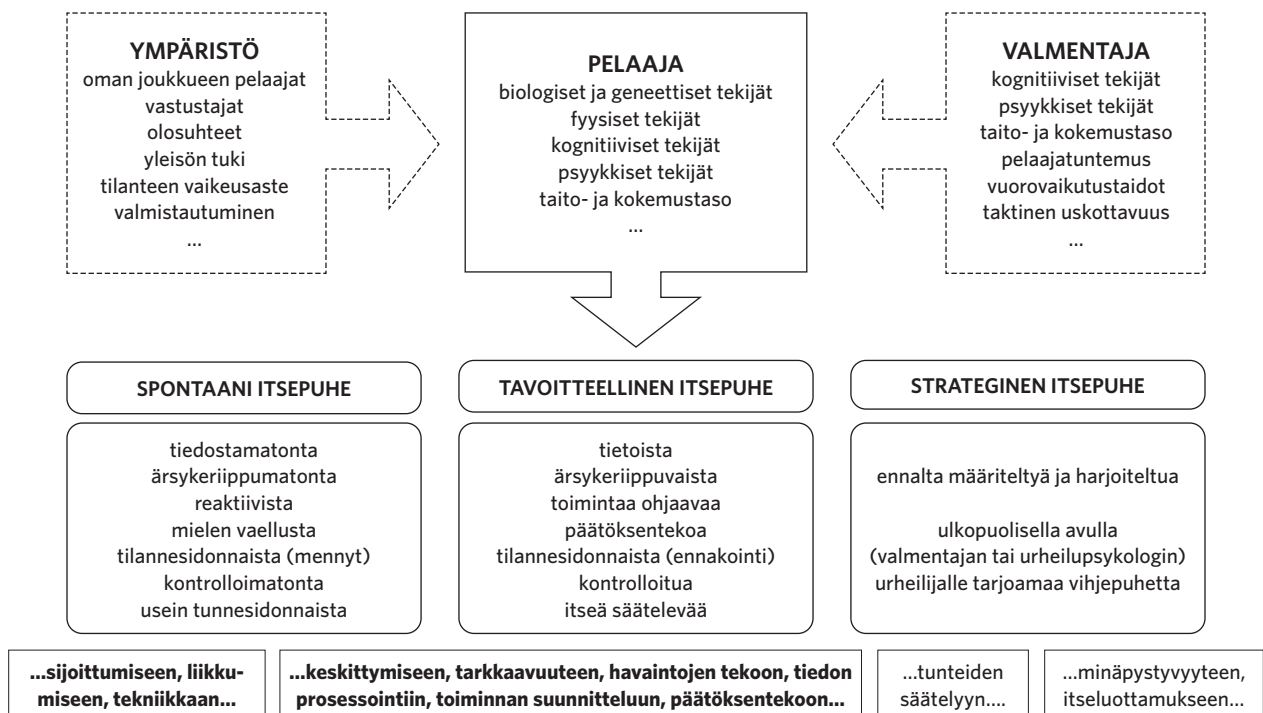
YMPÄRISTÖ
oman joukkueen pelaajat
vastustajat
olosuhteet
yleisön tuki
tilanteen vaikeusaste
valmistautuminen
...

PELAAJA
biologiset ja geneettiset tekijät
fyysiset tekijät
kognitiiviset tekijät
psyykkiset tekijät
taito- ja kokemustaso
...

VALMENTAJA
kognitiiviset tekijät
psyykkiset tekijät
taito- ja kokemustaso
pelaajatuntemus
vuorovaikutustaidot
taktinen uskottavuus
...

SPONTAANI ITSEPUHE

tiedostamatonta
ärsykeriippumatonta
reaktiivista
mielen vaellusta
tilannesidonnaista (mennyt)
kontrolloimatonta
usein tunnesidonnaista

TAVOITTEELLINEN ITSEPUHE

tietoista
ärsykeriippuvaista
toimintaa ohjaavaa
päätöksentekoa
tilannesidonnaista (ennakointi)
kontrolloitua
itseä säätelevää

STRATEGINEN ITSEPUHE

ennalta määriteltyä ja harjoiteltua

ulkopuolisella avulla
(valmentajan tai urheilupsykologin)
urheilijalle tarjoamaa vihjepuhetta

...sijoittumiseen, liikkumiseen, tekniikkaan...

...keskittymiseen, tarkkaavuuteen, havaintojen tekoon, tiedon prosessointiin, toiminnan suunnitteluun, päätöksentekoon...

...tunteiden säätelyyn....

...minäpystyvyyteen, itseluottamukseen...